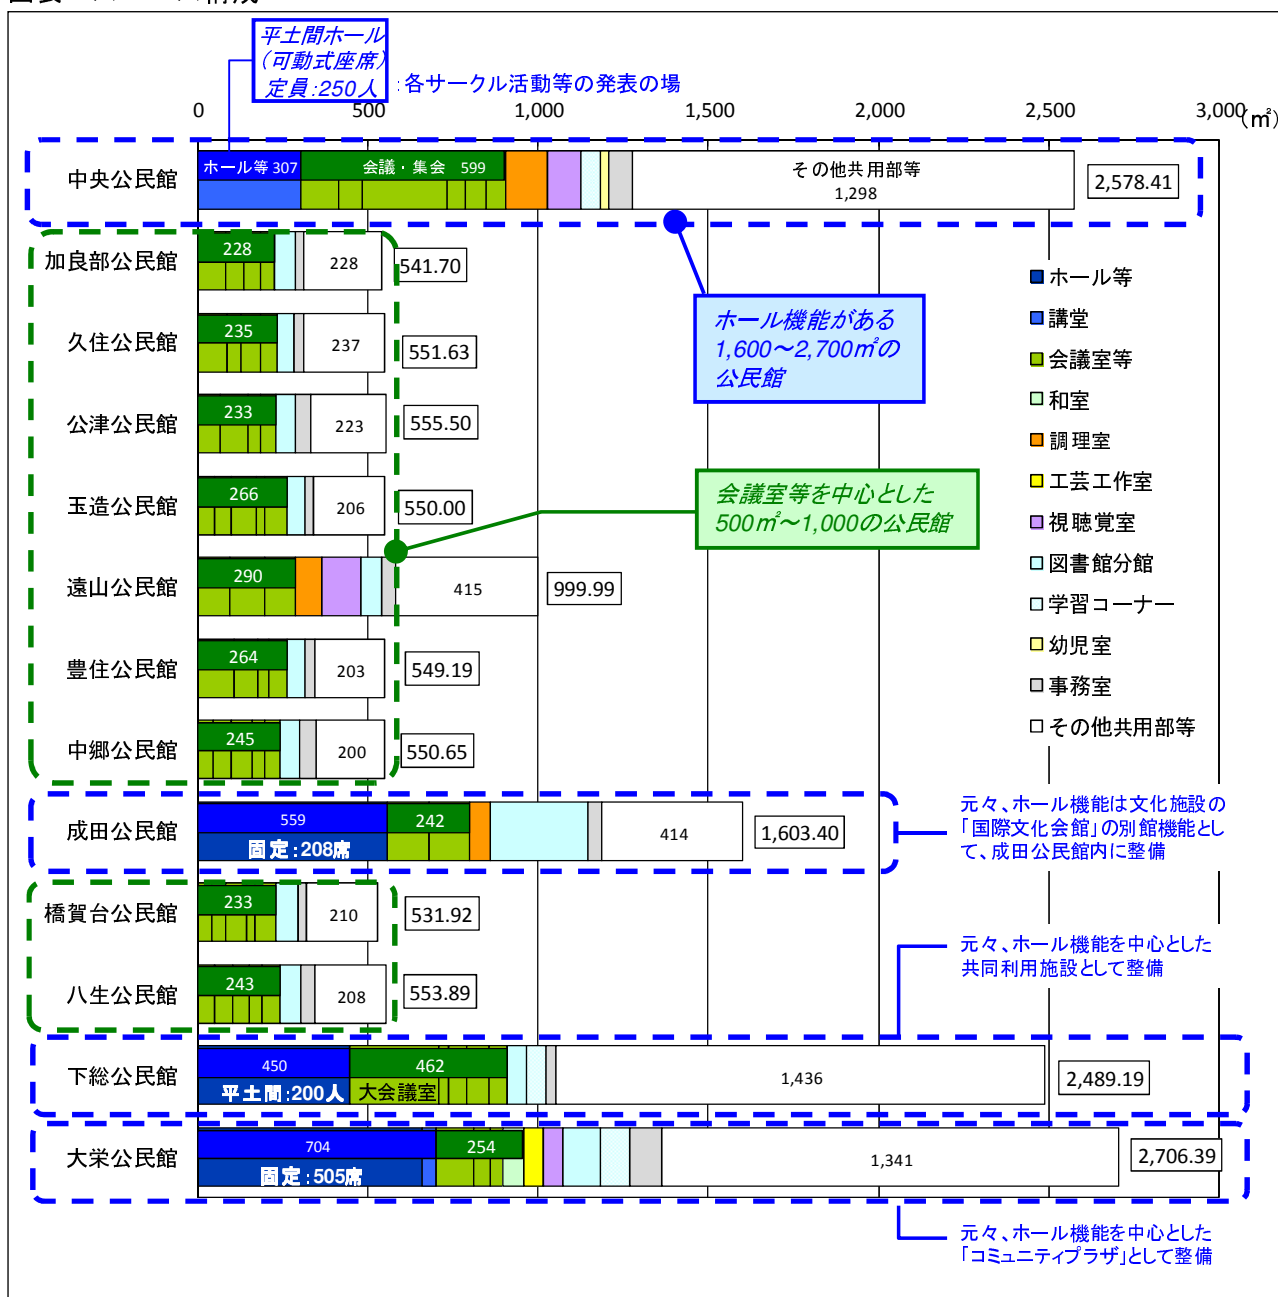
平土間ホール
（可動式座席）
定員：250人
：各サークル活動等の発表の場

0 500 1,000 1,500 2,000 2,500 3,000（㎡）

中央公民館 ホール等 307 会議・集会 599 その他共用部等 1,298 2,578.41

加良部公民館 228 228 541.70

久住公民館 235 237 551.63

公津公民館 233 223 555.50

玉造公民館 266 206 550.00

遠山公民館 290 415 999.99

豊住公民館 264 203 549.19

中郷公民館 245 200 550.65

成田公民館 559 固定：208席 242 414 1,603.40

橋賀台公民館 233 210 531.92

八生公民館 243 208 553.89

下総公民館 450 平土間：200人 462 大会議室 1,436 2,489.19

大栄公民館 704 固定：505席 254 1,341 2,706.39

ホール機能がある
1,600～2,700㎡の
公民館

会議室等を中心とした
500㎡～1,000の公民館

ホール等
講堂
会議室等
和室
調理室
工芸工作室
視聴覚室
図書館分館
学習コーナー
幼児室
事務室
その他共用部等

元々、ホール機能は文化施設の「国際文化会館」の別館機能として、成田公民館内に整備

元々、ホール機能を中心とした共同利用施設として整備

元々、ホール機能を中心とした「コミュニティプラザ」として整備